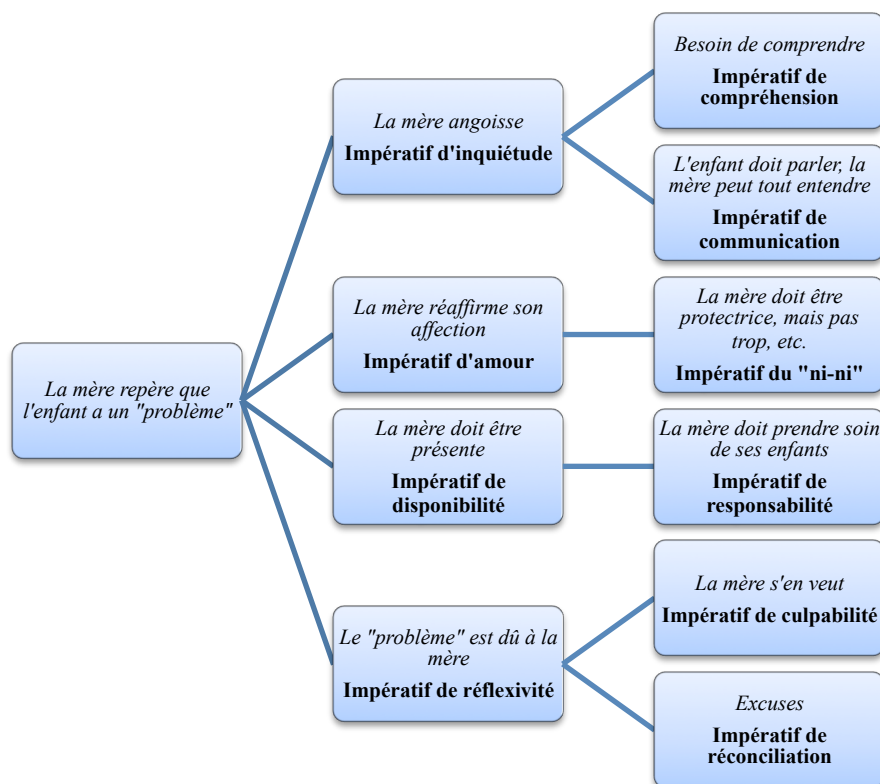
La mère repère que l'enfant a un "problème"

La mère angoisse
Impératif d'inquiétude

Besoin de comprendre
Impératif de compréhension

L'enfant doit parler, la mère peut tout entendre
Impératif de communication

La mère réaffirme son affection
Impératif d'amour

La mère doit être protectrice, mais pas trop, etc.
Impératif du "ni-ni"

La mère doit être présente
Impératif de disponibilité

La mère doit prendre soin de ses enfants
Impératif de responsabilité

Le "problème" est dû à la mère
Impératif de réflexivité

La mère s'en veut
Impératif de culpabilité

Excuses
Impératif de réconciliation